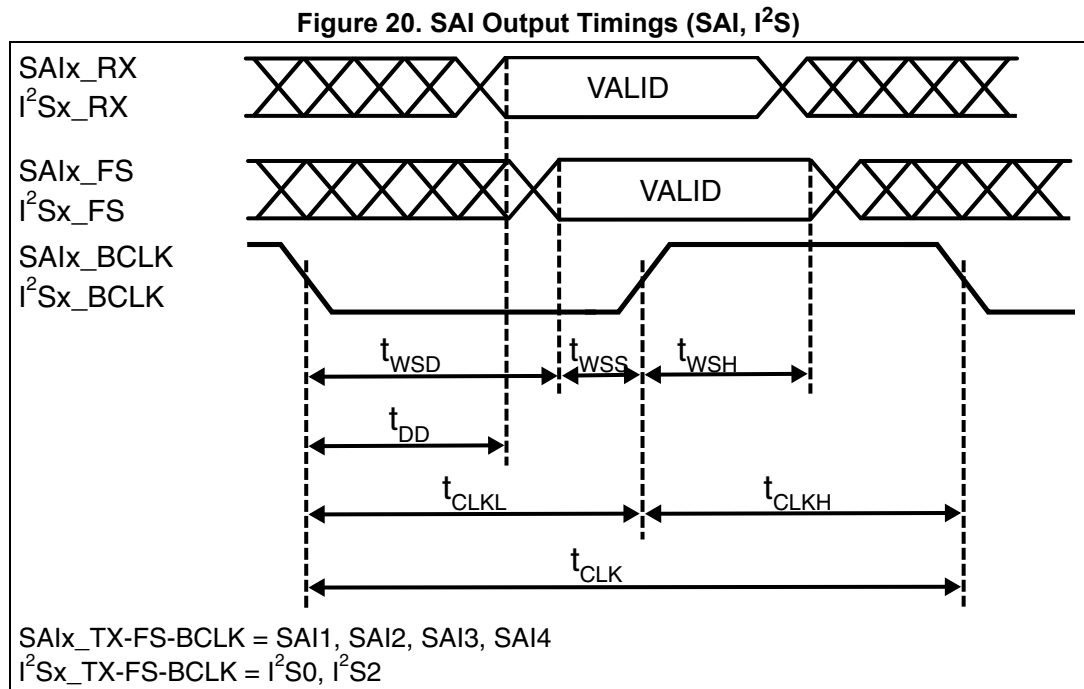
Figure 20. SAI Output Timings (SAI, $I^2S$)

SAIx_RX
$I^2$Sx_RX

VALID

SAIx_FS
$I^2$Sx_FS

VALID

SAIx_BCLK
$I^2$Sx_BCLK

$t_{WSD}$ $t_{WSS}$ $t_{WSH}$

$t_{DD}$

$t_{CLKL}$ $t_{CLKH}$

$t_{CLK}$

SAIx_TX-FS-BCLK = SAI1, SAI2, SAI3, SAI4
$I^2$Sx_TX-FS-BCLK = $I^2$S0, $I^2$S2